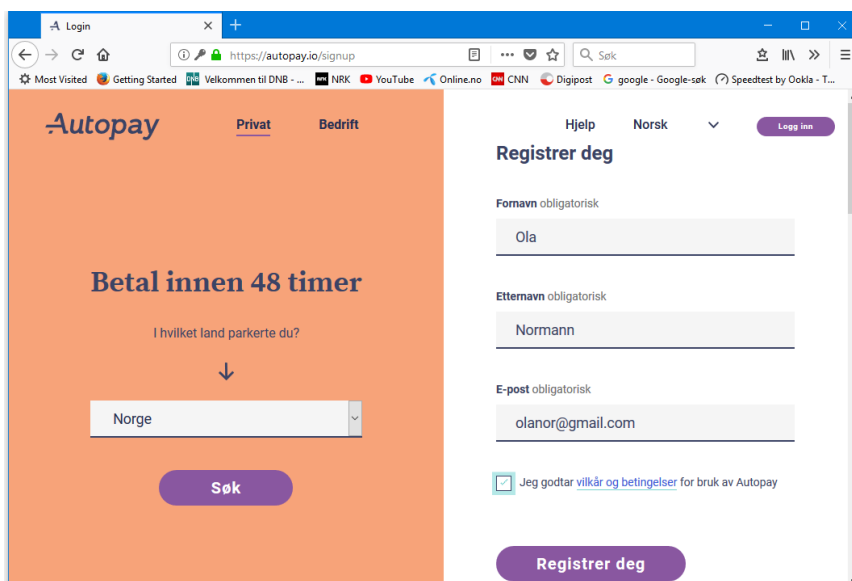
Login

https://autopay.io/signup

Søk

Most Visited
Getting Started
Velkommen til DNB - ...
NRK
YouTube
Online.no
CNN
Digipost
google - Google-søk
Speedtest by Ookla - T...

Autopay
Privat
Bedrift
Hjelp
Norsk
Logg inn

Betal innen 48 timer

I hvilket land parkerte du?

↓

Norge

Søk

Registrer deg

Fornavn obligatorisk

Ola

Etternavn obligatorisk

Normann

E-post obligatorisk

olanor@gmail.com

Jeg godtar vilkår og betingelser for bruk av Autopay

Registrer deg